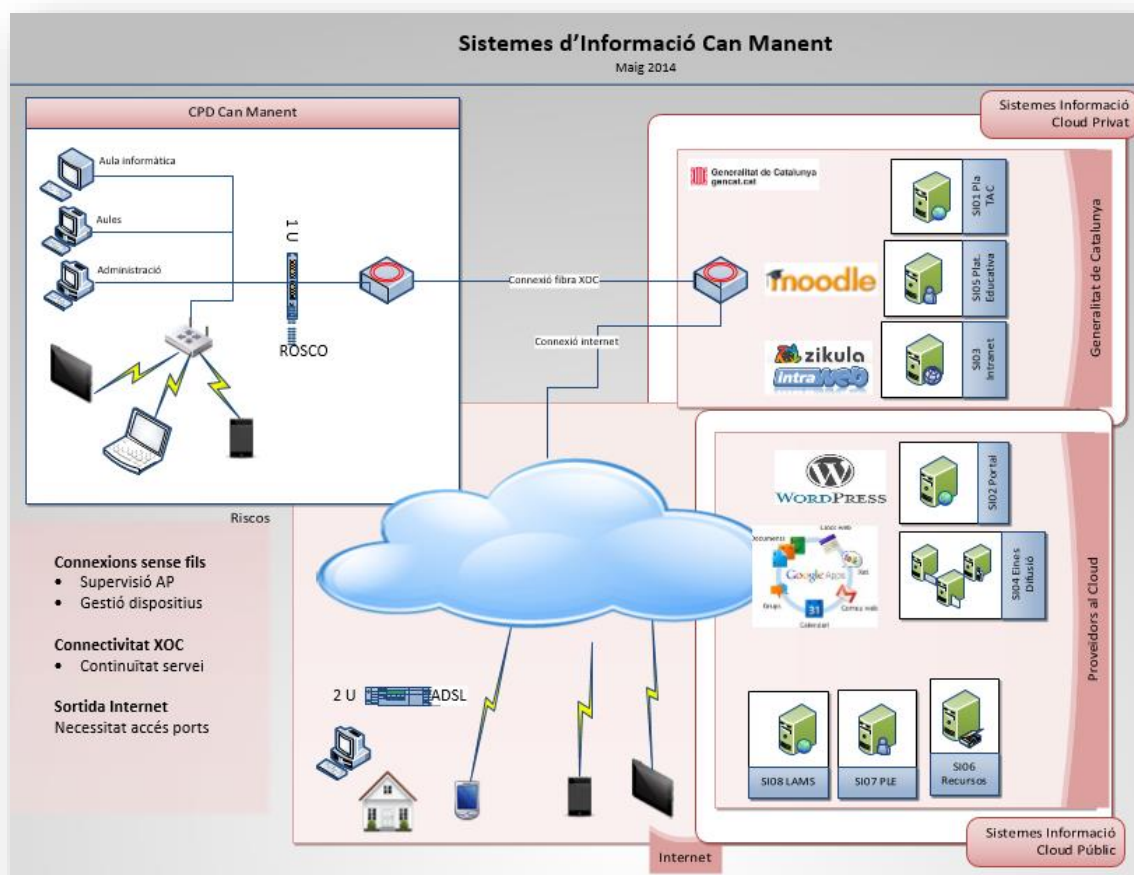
Sistemes d'Informació Can Manent
Maig 2014

CPD Can Manent

Aula informàtica
Aules
Administració
1 U
ROSCO

Connexió fibra XOC
Connexió internet

Sistemes Informació Cloud Privat

Generalitat de Catalunya
gencat.cat

SI01 Pla TAC
moodle
SI05 Plat. Educativa
zikula
intraweb
SI03 Intranet
Generalitat de Catalunya

Riscos

Connexions sense fils
• Supervisió AP
• Gestió dispositius

Connectivitat XOC
• Continuïtat servei

Sortida Internet
Necessitat accés ports

2 U
ADSL

WordPress
SI02 Portal
Documents
Llocs web
Google Apps
Xat
Grups
31
Correu web
Calendari
SI04 Eines Difusió
Proveïdors al Cloud

SI08 LAMS
SI07 PLE
SI06 Recursos

Internet

Sistemes Informació Cloud Públic